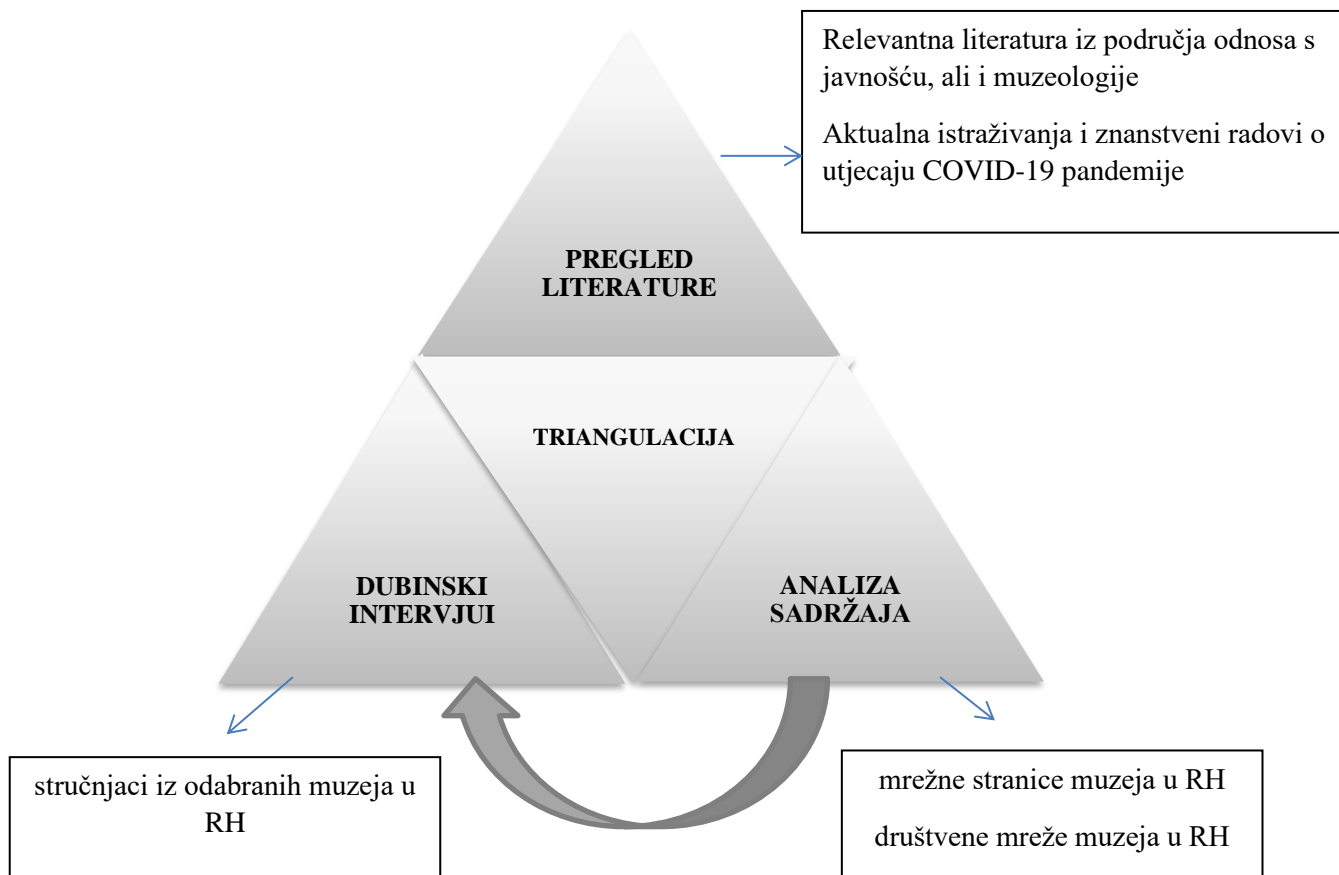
Relevantna literatura iz područja odnosa s javnošću, ali i muzeologije

Aktualna istraživanja i znanstveni radovi o utjecaju COVID-19 pandemije

PREGLED LITERATURE

TRIANGULACIJA

DUBINSKI INTERVJUI

ANALIZA SADRŽAJA

stručnjaci iz odabranih muzeja u RH

mrežne stranice muzeja u RH

društvene mreže muzeja u RH